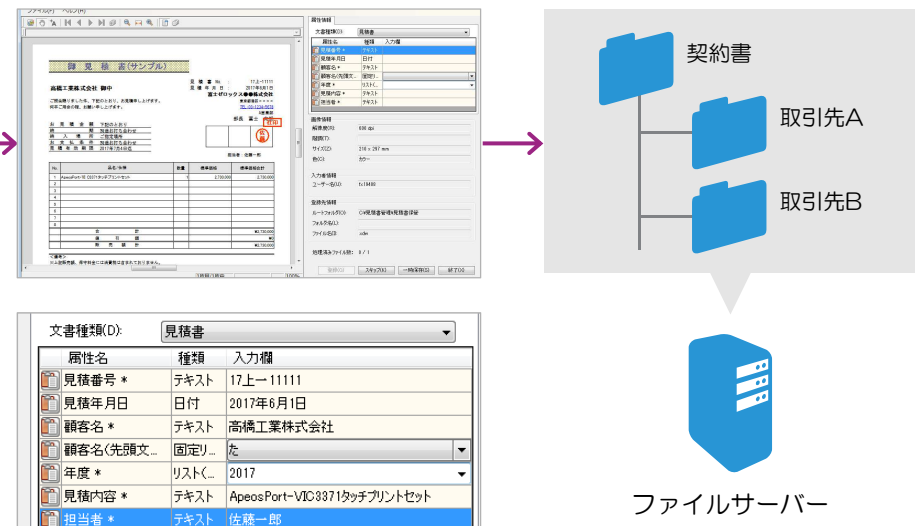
ファイル(F) ヘルプ(H)

御見積書(サンプル)

見積書 No. 17上-11111
見積年月日 2017年6月1日
富士ゼロックス株式会社

高橋工業株式会社 御中

ご照会賜りました、下記のとおり、お見積申し上げます。
何卒ご用命の程、お願い申し上げます。

部長 富士

担当者 佐藤一郎

| No. | 品名/仕様 | 数量 | 標準価格 | 標準価格計 |
|---|---|---|---|---|
| 1 | ApeosPort-VIC3371タッチプリントセット | 1 | 2,700,000 | 2,700,000 |
| 2 | | | | |
| 3 | | | | |
| 4 | | | | |
| 5 | | | | |
| 6 | | | | |
| 7 | | | | |
| 8 | | | | |
| 9 | | | | |
| 10 | | | | |
| | 合計 | | | ¥2,700,000 |
| | 値引額 | | | ¥0 |
| | 総計 | | | ¥2,700,000 |

属性情報
文書種類(D): 見積書
属性名 種類 入力欄
見積番号 * テキスト
見積年月日 日付
顧客名 * テキスト
顧客名(先頭文... 固定リ...
年度 * リスト(...
見積内容 * テキスト
担当者 * テキスト

画像情報
解像度(R): 600 dpi
階調(T):
サイズ(Z): 210 × 297 mm
色(C): カラー

入力者情報
ユーザー名(U):

登録先情報
ルートフォルダ(O): C:¥見積書管理¥見積書保管
フォルダ名(L):
ファイル名(F): .xdw

処理済みファイル数: 0 / 1

登録(S) スキップ(K) 一時保存(B) 終了(X)

契約書
取引先A
取引先B

文書種類(D): 見積書

| 属性名 | 種類 | 入力欄 |
|---|---|---|
| 見積番号 * | テキスト | 17上ー11111 |
| 見積年月日 | 日付 | 2017年6月1日 |
| 顧客名 * | テキスト | 高橋工業株式会社 |
| 顧客名(先頭文... | 固定リ... | た |
| 年度 * | リスト(... | 2017 |
| 見積内容 * | テキスト | ApeosPort-VIC3371タッチプリントセット |
| 担当者 * | テキスト | 佐藤一郎 |

ファイルサーバー